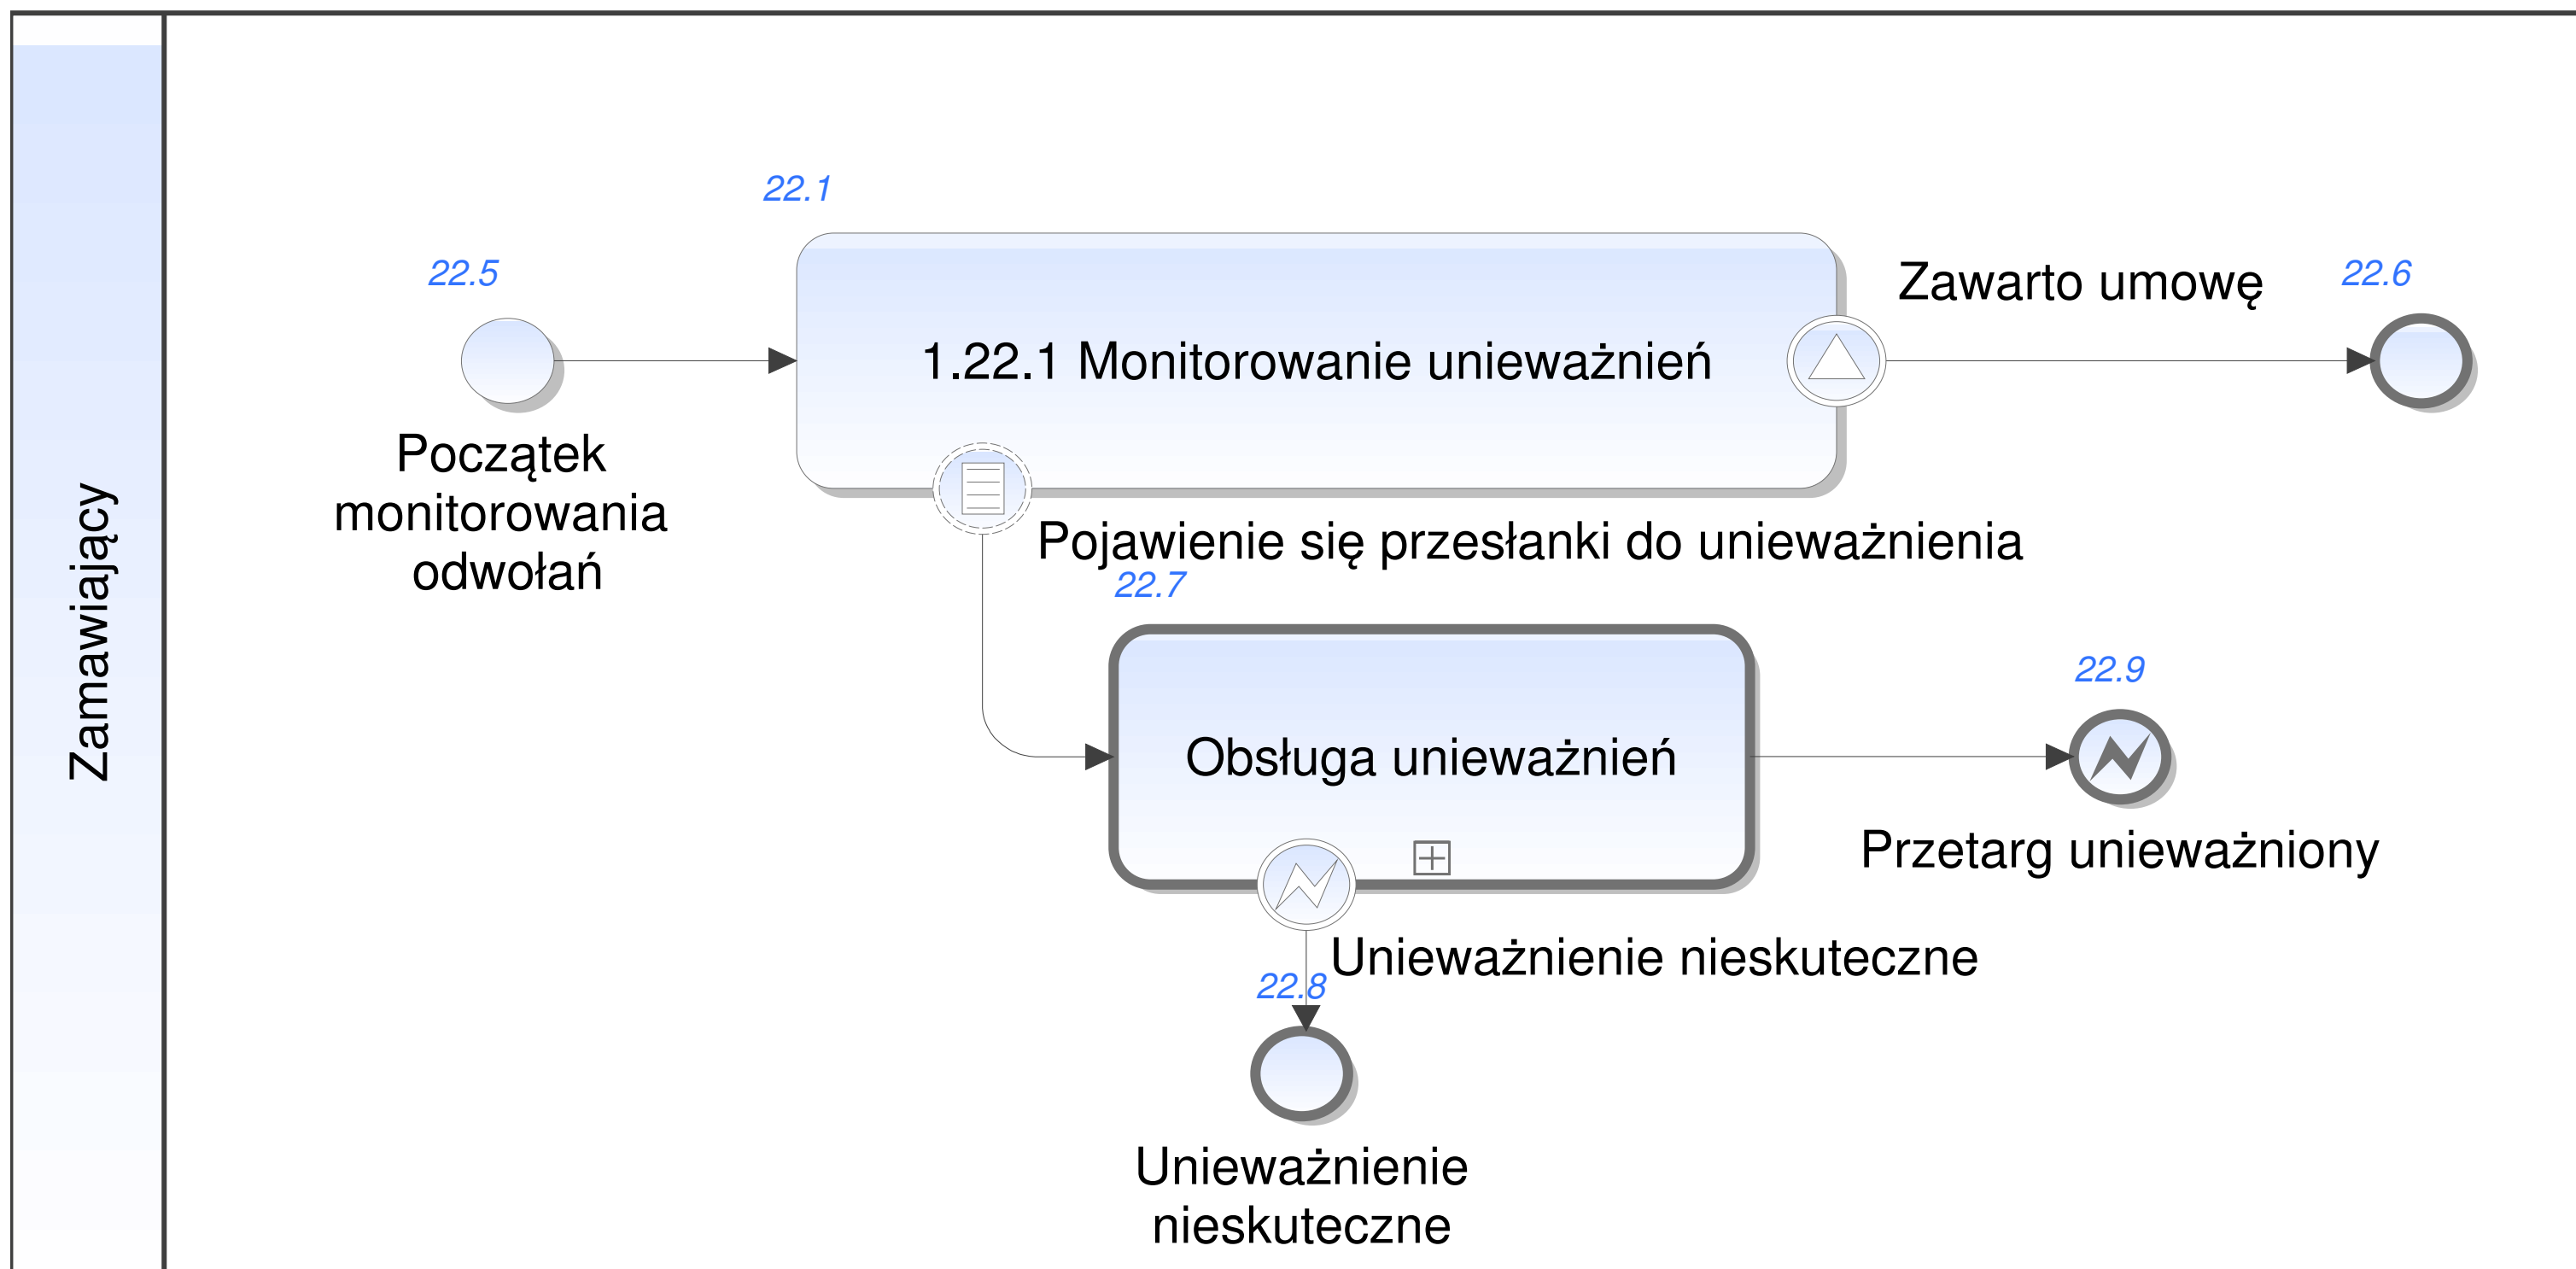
Zamawiający

22.1

22.5

1.22.1 Monitorowanie unieważnień

Zawarto umowę

22.6

Początek monitorowania odwołań

Pojawienie się przesłanki do unieważnienia

22.7

Obsługa unieważnień

22.9

Przetarg unieważniony

Unieważnienie nieskuteczne

22.8

Unieważnienie nieskuteczne